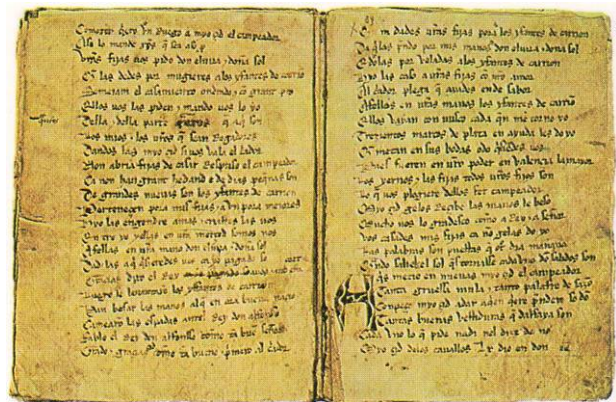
Conpeço aqui vn dugo a myo çid el campeador
Ella le manda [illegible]
dues fijas nos pido don eluira e dona sol
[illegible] las dades por mugeres alos yfantes de carrion
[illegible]
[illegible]
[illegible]
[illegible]
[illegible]
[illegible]
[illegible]
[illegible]
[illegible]
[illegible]
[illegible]
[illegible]
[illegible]
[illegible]
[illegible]
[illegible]
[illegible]
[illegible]
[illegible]
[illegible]
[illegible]

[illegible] m dades uuas fijas pora los yfantes de carrion
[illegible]
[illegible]
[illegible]
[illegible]
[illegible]
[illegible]
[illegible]
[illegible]
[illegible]
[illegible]
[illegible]
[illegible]
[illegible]
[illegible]
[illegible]
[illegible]
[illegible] merçio en muchas myo çid el campeador
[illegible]
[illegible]
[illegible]
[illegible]
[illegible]